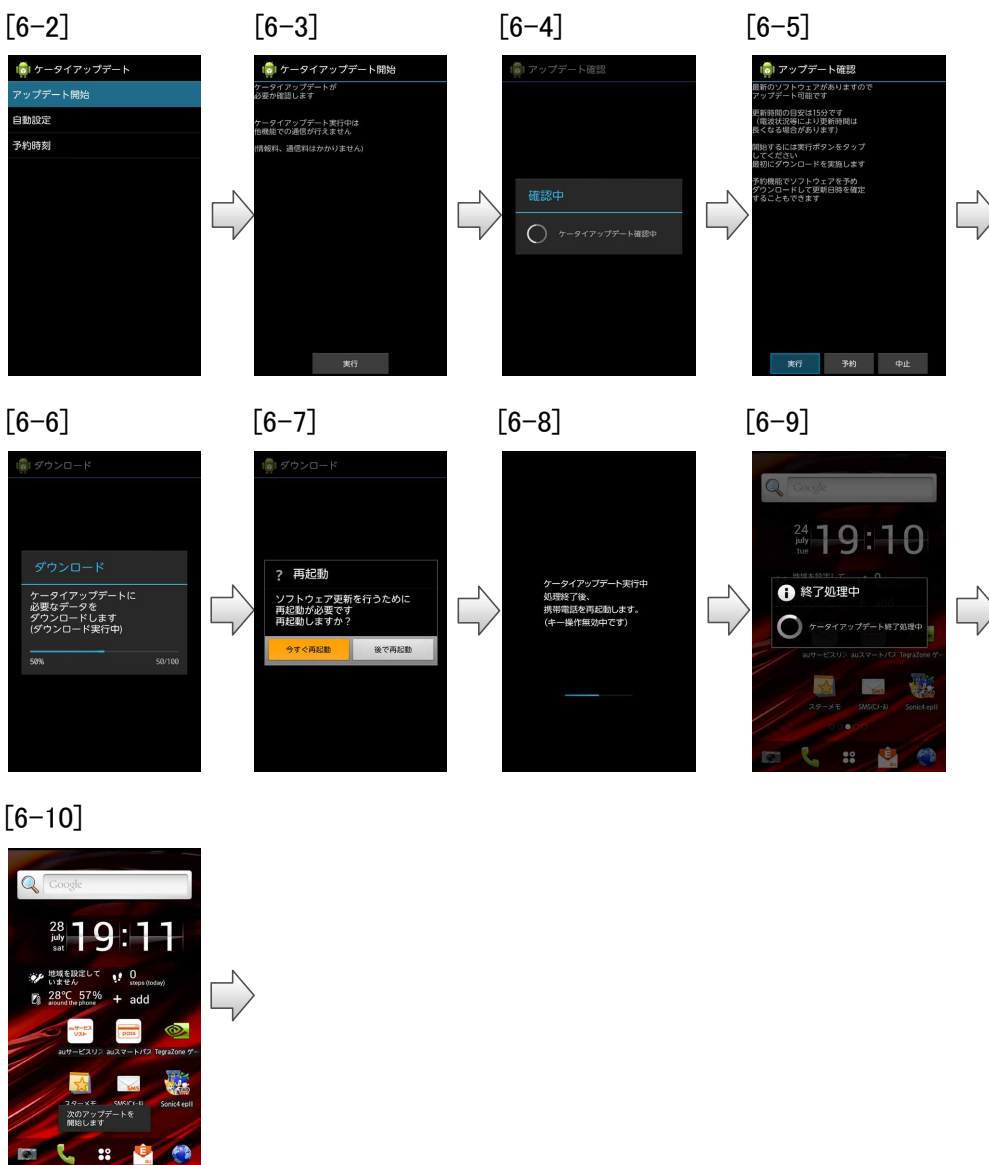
[6-2]

ケータイアップデート
アップデート開始
自動設定
予約時刻

[6-3]

ケータイアップデート開始
ケータイアップデートが必要か確認します

ケータイアップデート実行中は他機能での通信が行えません

(情報料、通信料はかかりません)

実行

[6-4]

アップデート確認
確認中
ケータイアップデート確認中

[6-5]

アップデート確認
最新のソフトウェアがありますのでアップデート可能です

更新時間の目安は15分です
(電波状況等により更新時間は長くなる場合があります)

開始するには実行ボタンをタップしてください
最初にダウンロードを実施します

予約機能でソフトウェアを予めダウンロードして更新日時を確定することもできます

実行 予約 中止

[6-6]

ダウンロード
ダウンロード
ケータイアップデートに必要なデータをダウンロードします
(ダウンロード実行中)
50% 50/100

[6-7]

ダウンロード
? 再起動
ソフトウェア更新を行うために再起動が必要です
再起動しますか？
今すぐ再起動 後で再起動

[6-8]

ケータイアップデート実行中
処理終了後、
携帯電話を再起動します。
(キー操作無効中です)

[6-9]

Google
24 july tue 19:10
終了処理中
ケータイアップデート終了処理中
auサービスリ auスマートパス TegraZone ゲ
スターメモ SMS(C+メ) Sonic4 epII

[6-10]

Google
28 july sat 19:11
地域を設定していません 0 steps (today)
28℃ 57% around the phone + add
auサービスリスト pass
auサービスリ auスマートパス TegraZone ゲ
SMS
スターメモ SMS(C+メ) Sonic4 epII
次のアップデートを開始します